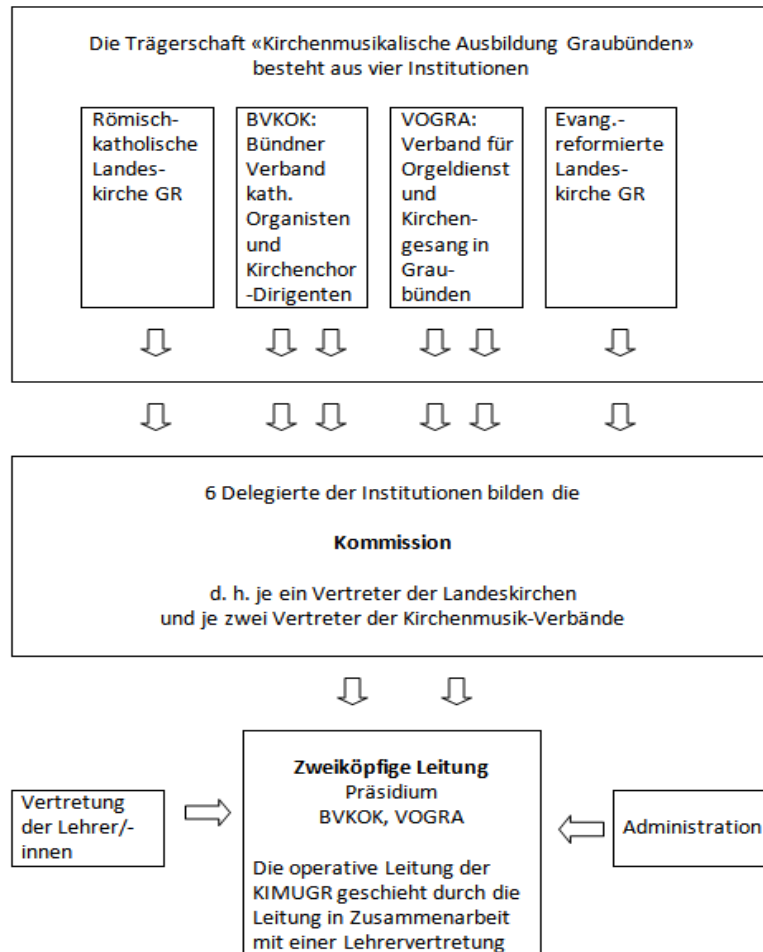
Die Trägerschaft «Kirchenmusikalische Ausbildung Graubünden» besteht aus vier Institutionen

Römisch-katholische Landeskirche GR

BVKOK: Bündner Verband kath. Organisten und Kirchenchor-Dirigenten

VOGRA: Verband für Orgeldienst und Kirchengesang in Graubünden

Evang.-reformierte Landeskirche GR

6 Delegierte der Institutionen bilden die

**Kommission**

d. h. je ein Vertreter der Landeskirchen und je zwei Vertreter der Kirchenmusik-Verbände

Vertretung der Lehrer/-innen

**Zweiköpfige Leitung**
Präsidium
BVKOK, VOGRA

Die operative Leitung der KIMUGR geschieht durch die Leitung in Zusammenarbeit mit einer Lehrervertretung

Administration